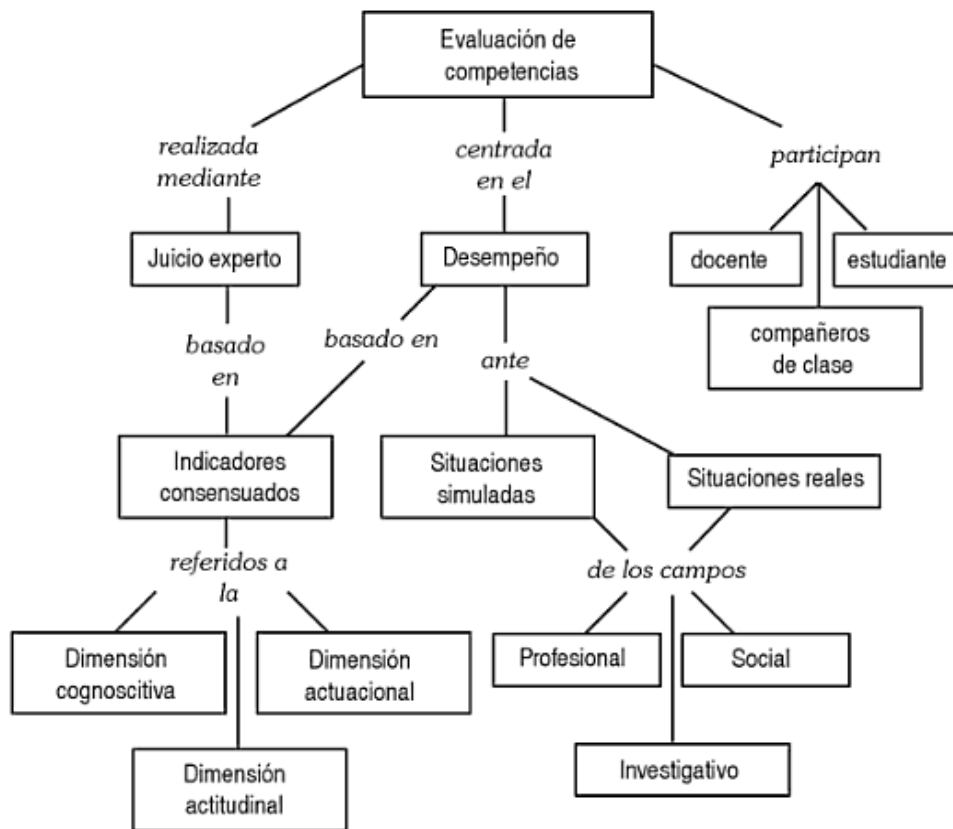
Evaluación de competencias

realizada mediante

centrada en el

participan

Juicio experto

Desempeño

docente

estudiante

compañeros de clase

basado en

basado en

ante

Indicadores consensuados

Situaciones simuladas

Situaciones reales

referidos a la

de los campos

Dimensión cognoscitiva

Dimensión actuacional

Profesional

Social

Dimensión actitudinal

Investigativo